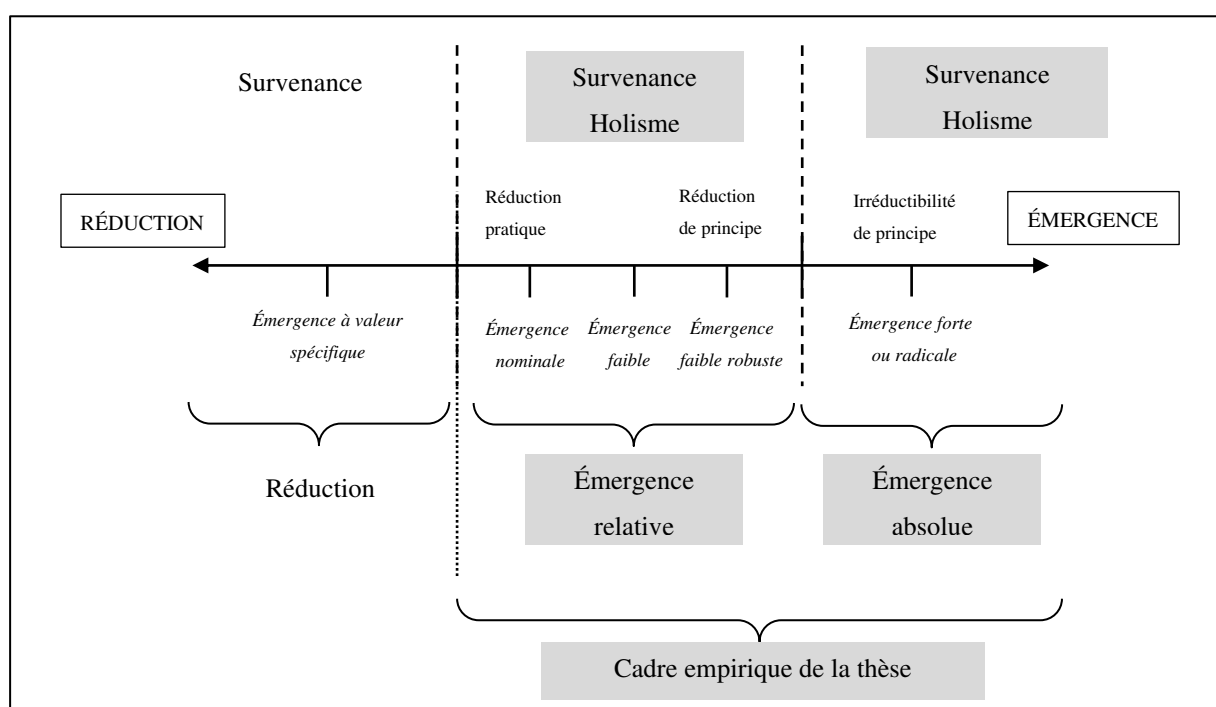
Survenance

Survenance Holisme

Survenance Holisme

RÉDUCTION

Réduction pratique

Réduction de principe

Irréductibilité de principe

ÉMERGENCE

*Émergence à valeur spécifique*

*Émergence nominale*

*Émergence faible*

*Émergence faible robuste*

*Émergence forte ou radicale*

Réduction

Émergence relative

Émergence absolue

Cadre empirique de la thèse